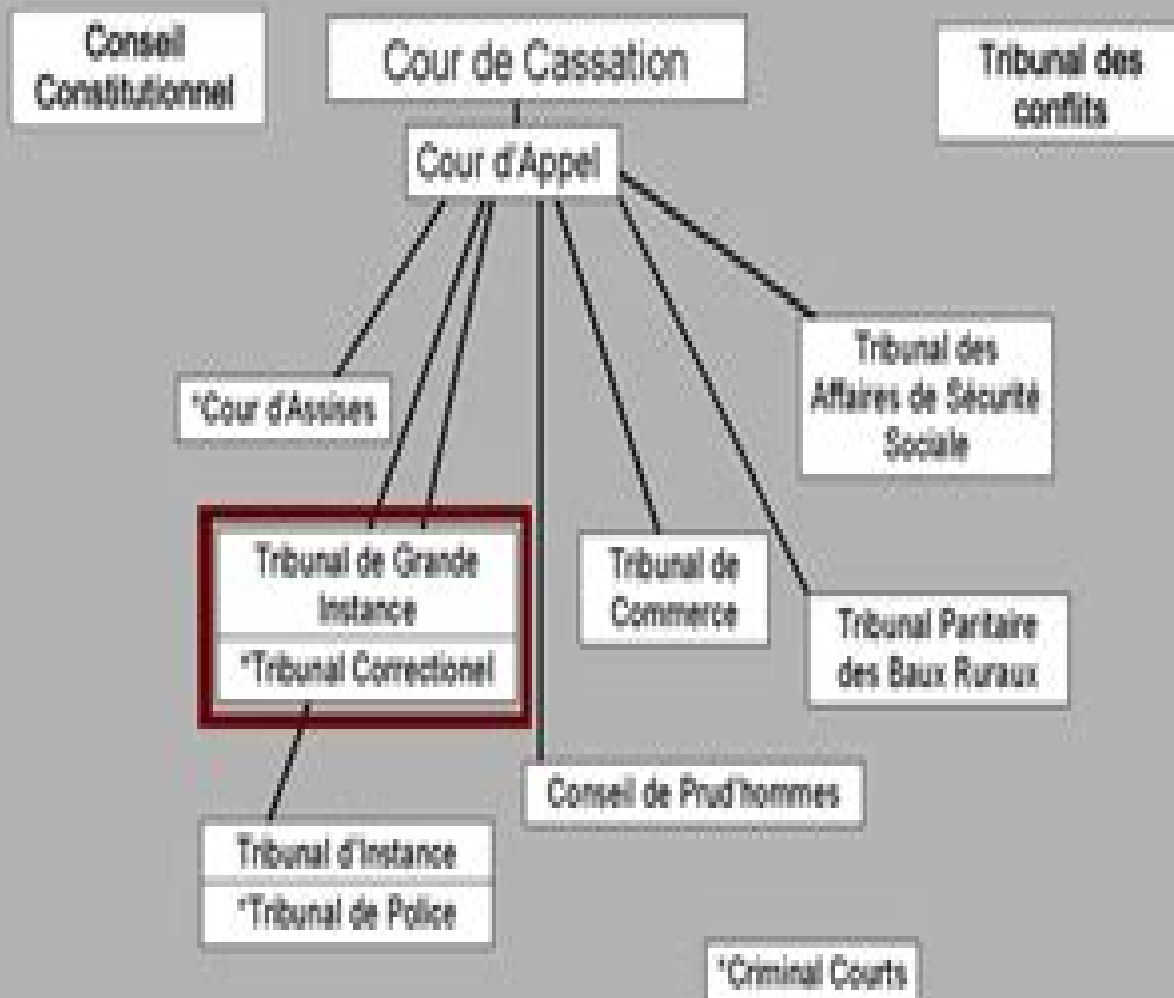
Conseil Constitutionnel

Cour de Cassation

Tribunal des conflits

Cour d'Appel

*Cour d'Assises

Tribunal des Affaires de Sécurité Sociale

Tribunal de Grande Instance

*Tribunal Correctionel

Tribunal de Commerce

Tribunal Paritaire des Baux Ruraux

Conseil de Prud'hommes

Tribunal d'Instance

*Tribunal de Police

*Criminal Courts